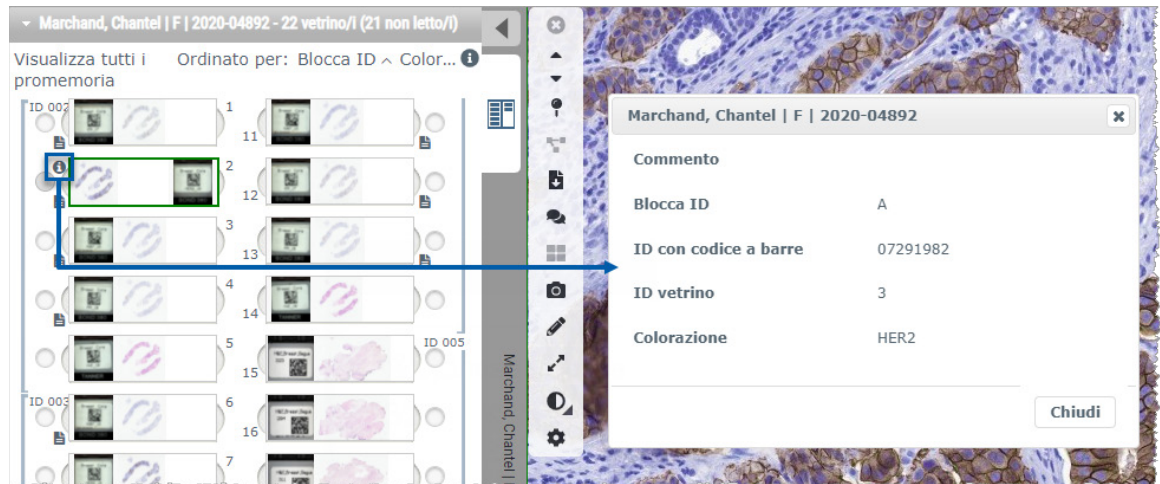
Marchand, Chantel | F | 2020-04892 - 22 vetrino/i (21 non letto/i)

Visualizza tutti i promemoria

Ordinato per: Blocca ID ^ Color...

ID 002
1
11
2
12
3
13
4
14
5
15
ID 005
ID 003
6
16
7

Marchand, Chantel |

Marchand, Chantel | F | 2020-04892

Commento

Blocca ID A

ID con codice a barre 07291982

ID vetrino 3

Colorazione HER2

Chiudi